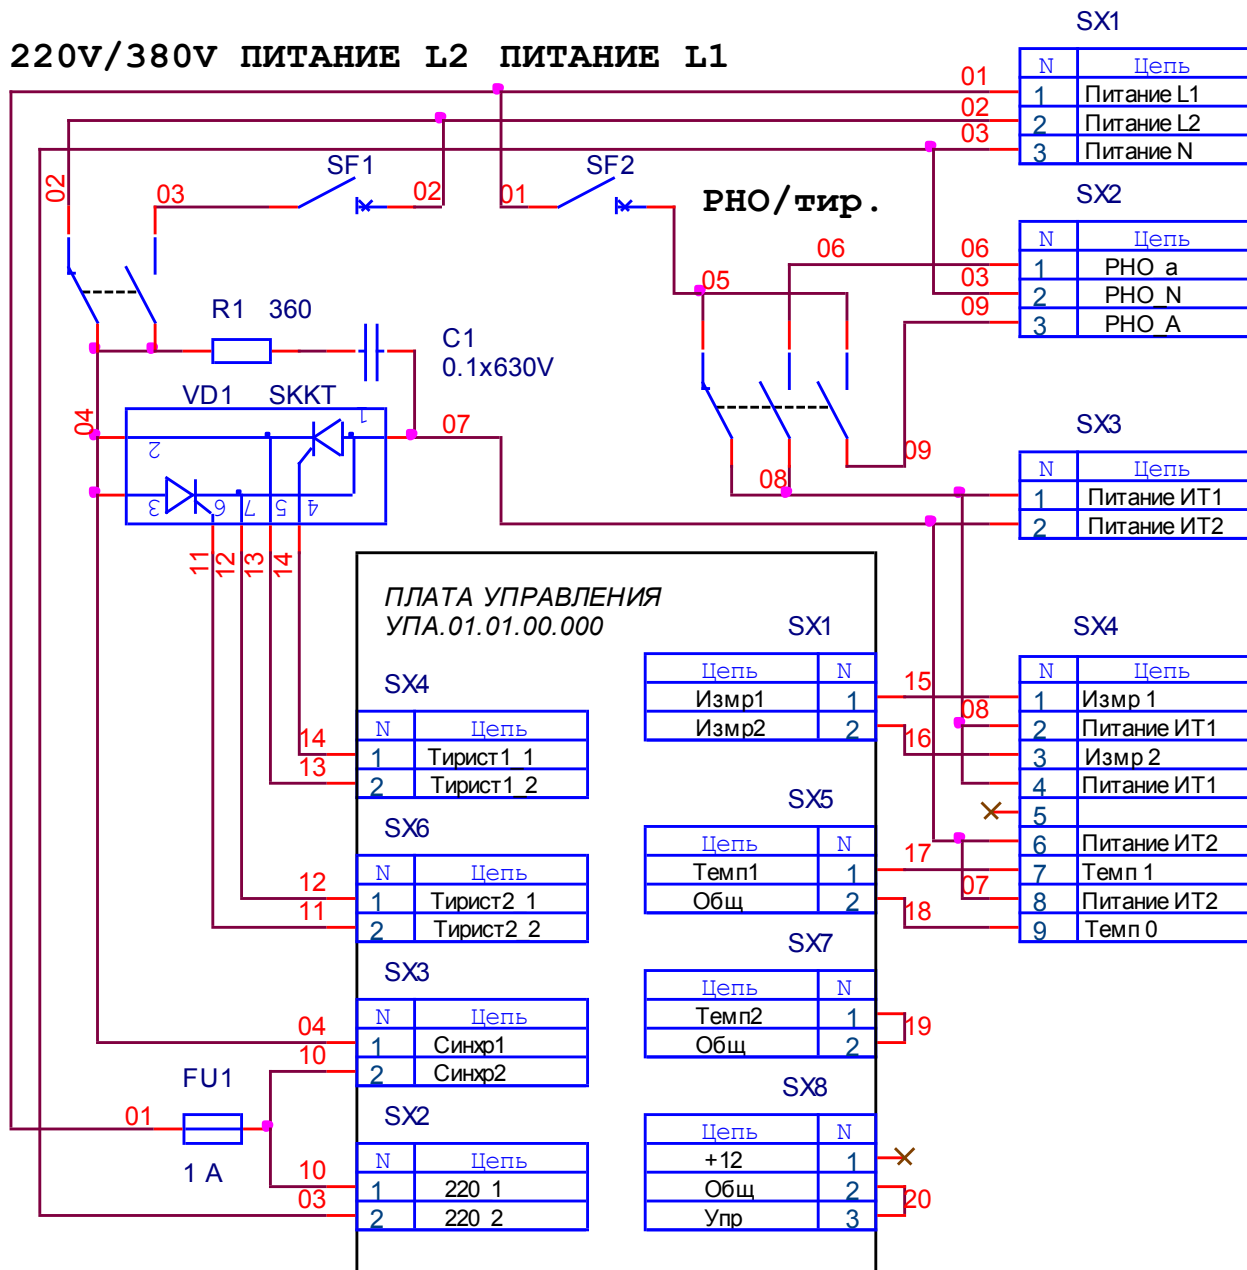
220V/380V ПИТАНИЕ L2 ПИТАНИЕ L1

SX1

| N | Цепь |
|---|---|
| 1 | Питание L1 |
| 2 | Питание L2 |
| 3 | Питание N |

01 02 03

SF1 SF2 03 02 01 02

РНО/тир.

SX2

| N | Цепь |
|---|---|
| 1 | РНО_а |
| 2 | РНО_N |
| 3 | РНО_А |

06 06 03 09 05

R1 360

C1 0.1x630V

VD1 SKKT

04 07 2 1 3 6 7 5 4

09 08

SX3

| N | Цепь |
|---|---|
| 1 | Питание ИТ1 |
| 2 | Питание ИТ2 |

11 12 13 14

ПЛАТА УПРАВЛЕНИЯ
УПА.01.01.00.000

SX1

| Цепь | N |
|---|---|
| Измр1 | 1 |
| Измр2 | 2 |

SX4

| N | Цепь |
|---|---|
| 1 | Измр 1 |
| 2 | Питание ИТ1 |
| 3 | Измр 2 |
| 4 | Питание ИТ1 |
| 5 | |
| 6 | Питание ИТ2 |
| 7 | Темп 1 |
| 8 | Питание ИТ2 |
| 9 | Темп 0 |

15 08 16 17 07 18

SX4

| N | Цепь |
|---|---|
| 1 | Тирист1_1 |
| 2 | Тирист1_2 |

14 13

SX5

| Цепь | N |
|---|---|
| Темп1 | 1 |
| Общ | 2 |

SX6

| N | Цепь |
|---|---|
| 1 | Тирист2_1 |
| 2 | Тирист2_2 |

12 11

SX7

| Цепь | N |
|---|---|
| Темп2 | 1 |
| Общ | 2 |

19

SX3

| N | Цепь |
|---|---|
| 1 | Синхр1 |
| 2 | Синхр2 |

04 10

FU1 01 1 А

SX8

| Цепь | N |
|---|---|
| +12 | 1 |
| Общ | 2 |
| Упр | 3 |

20

SX2

| N | Цепь |
|---|---|
| 1 | 220_1 |
| 2 | 220_2 |

10 03